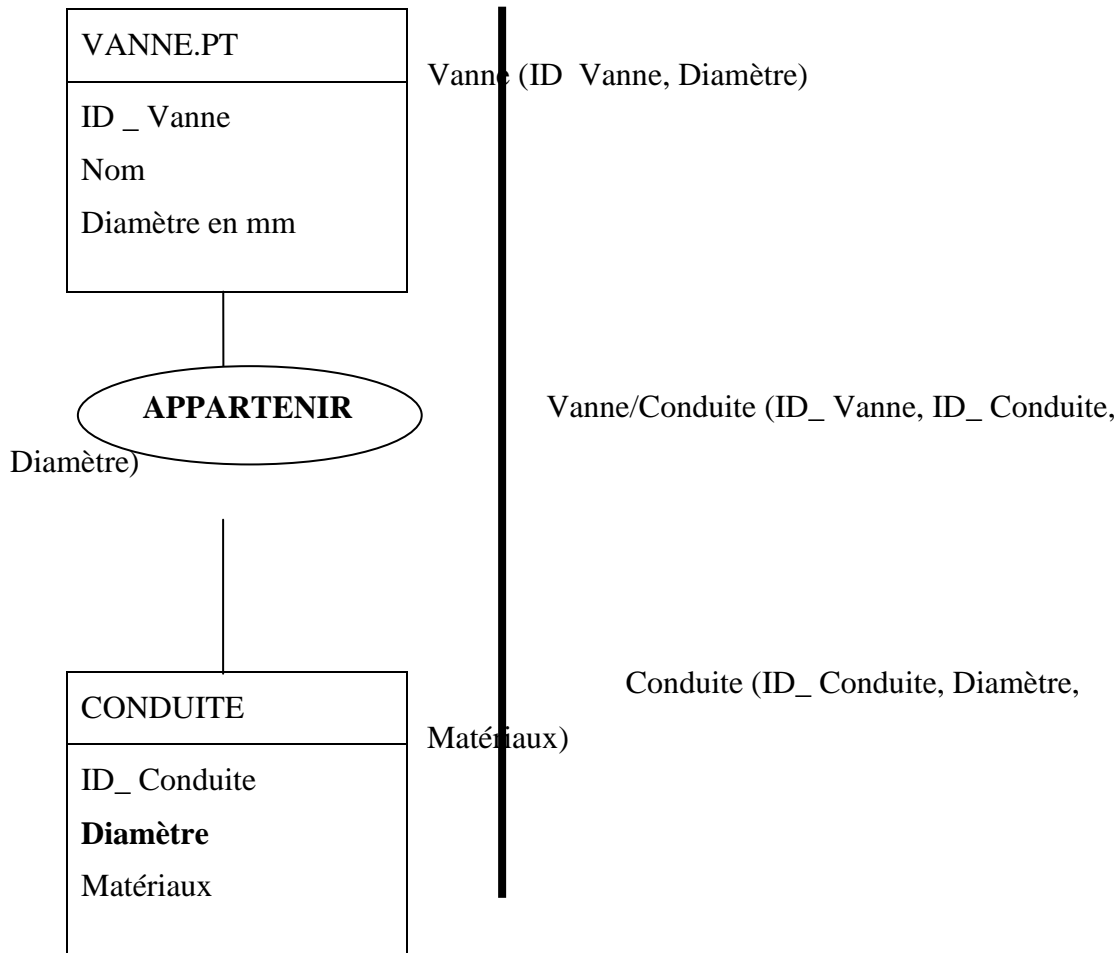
VANNE.PT

ID _ Vanne

Nom

Diamètre en mm

Vanne (ID Vanne, Diamètre)

APPARTENIR

Vanne/Conduite (ID_ Vanne, ID_ Conduite, Diamètre)

CONDUITE

ID_ Conduite

**Diamètre**

Matériaux

Conduite (ID_ Conduite, Diamètre, Matériaux)